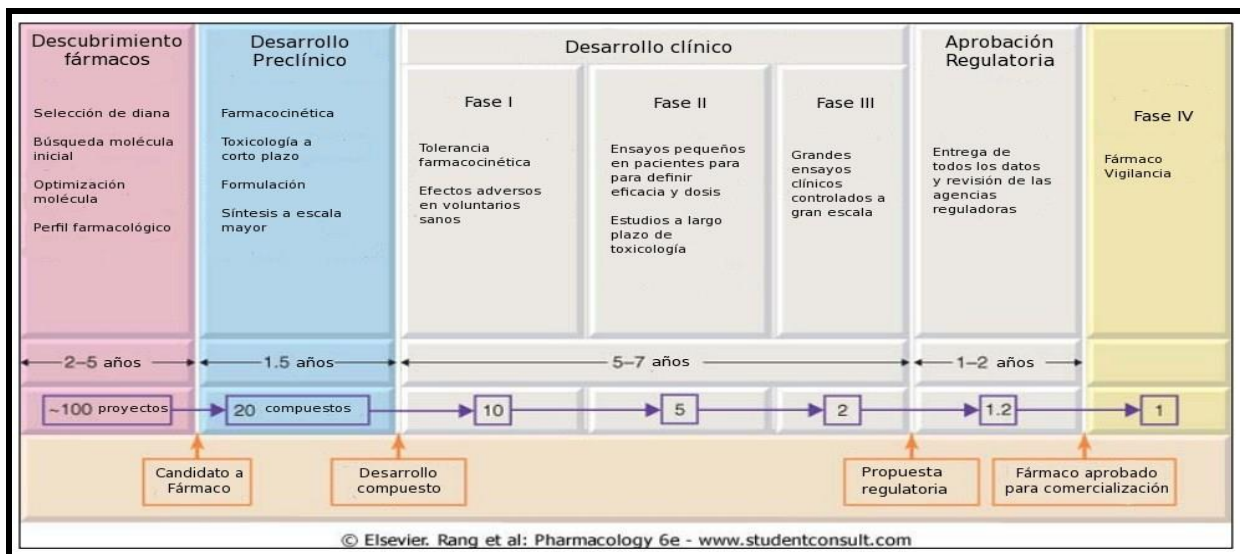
Descubrimiento fármacos

Selección de diana

Búsqueda molécula inicial

Optimización molécula

Perfil farmacológico

Desarrollo Preclínico

Farmacocinética

Toxicología a corto plazo

Formulación

Síntesis a escala mayor

Desarrollo clínico

Fase I

Tolerancia farmacocinética

Efectos adversos en voluntarios sanos

Fase II

Ensayos pequeños en pacientes para para definir eficacia y dosis

Estudios a largo plazo de toxicología

Fase III

Grandes ensayos clínicos controlados a gran escala

Aprobación Regulatoria

Entrega de todos los datos y revisión de las agencias reguladoras

Fase IV

Fármaco Vigilancia

2–5 años

1.5 años

5–7 años

1–2 años

~100 proyectos

20 compuestos

10

5

2

1.2

1

Candidato a Fármaco

Desarrollo compuesto

Propuesta regulatoria

Fármaco aprobado para comercialización

© Elsevier. Rang et al: Pharmacology 6e - www.studentconsult.com